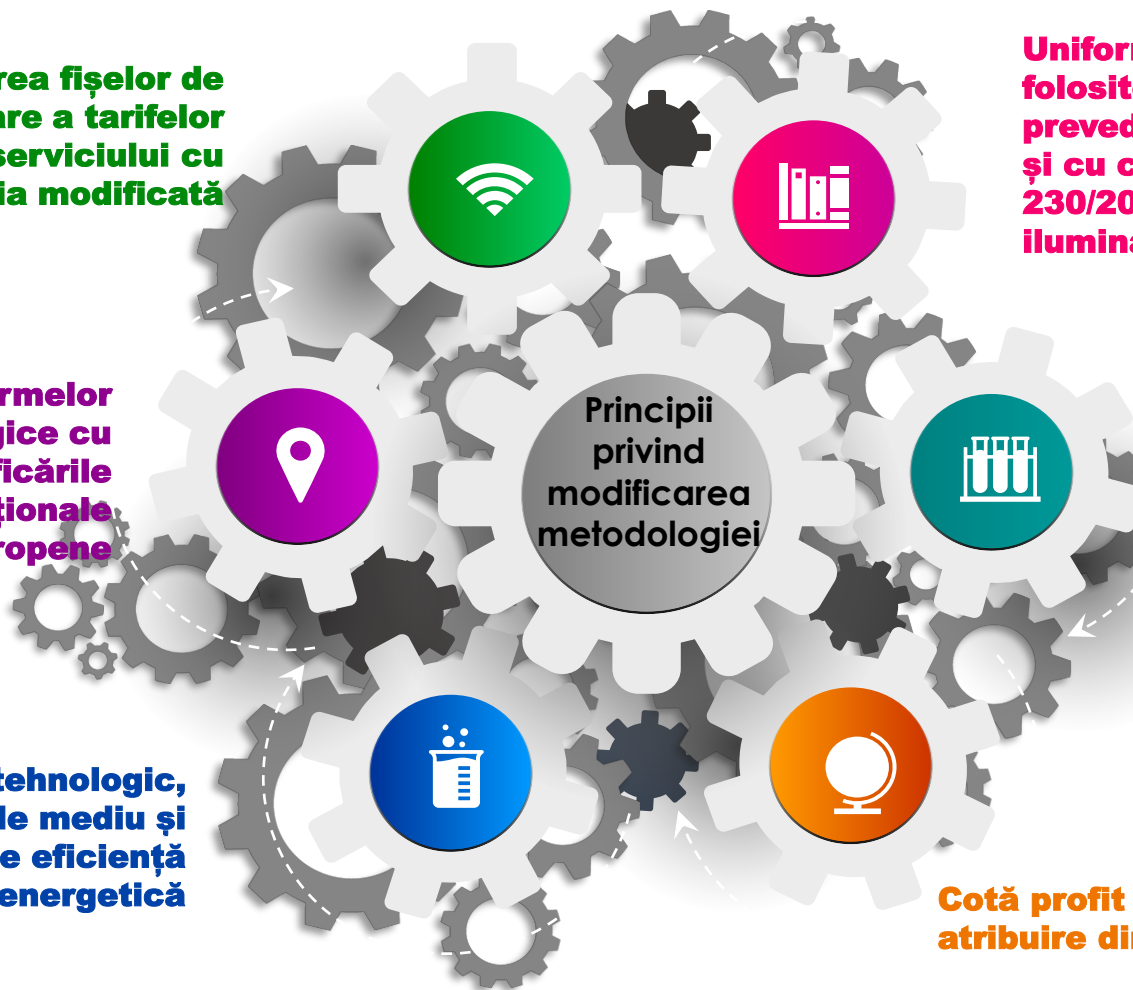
rea fișelor de
are a tarifelor
serviciului cu
ia modificată

Uniforr
folosite
preved
și cu c
230/20
ilumina

rmelor
gice cu
ficările
ționale
ropene

Principii
privind
modificarea
metodologiei

tehnologic,
le mediu și
e eficiență
energetică

Cotă profit
atribuire di